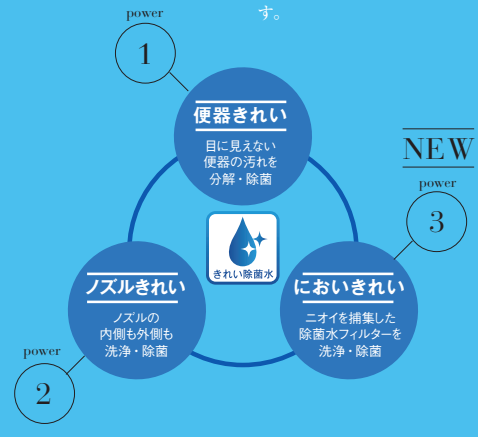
す。

power
1

便器きれい
目に見えない
便器の汚れを
分解・除菌

NEW
power
3

きれい除菌水

ノズルきれい
ノズルの
内側も外側も
洗浄・除菌

においきれい
ニオイを捕集した
除菌水フィルターを
洗浄・除菌

power
2